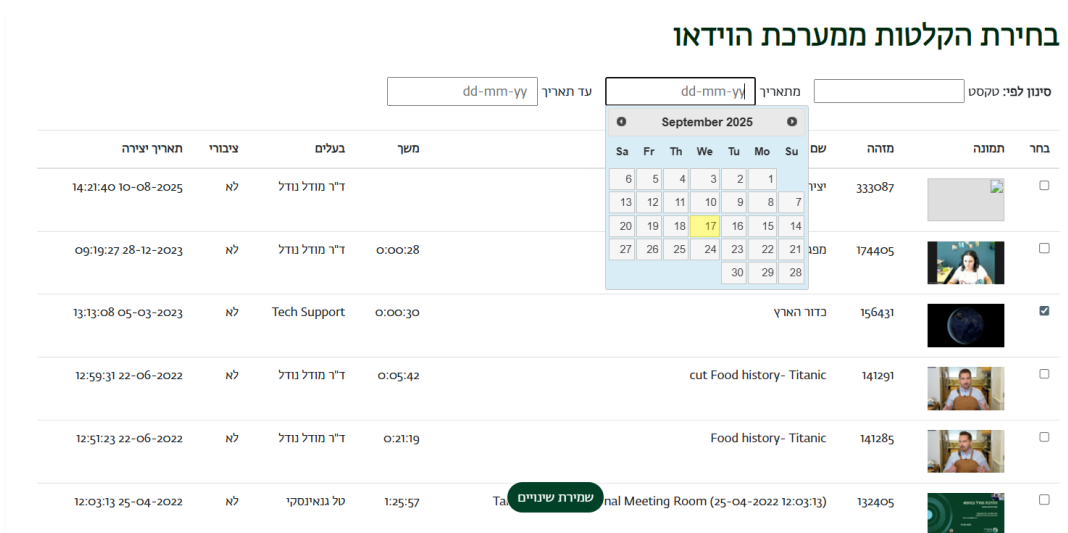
בחירת הקלטות ממערכת הוידאו

סינון לפי: טקסט
מתאריך dd-mm-yy
עד תאריך dd-mm-yy

September 2025

| Su | Mo | Tu | We | Th | Fr | Sa |
|---|---|---|---|---|---|---|
| | 1 | 2 | 3 | 4 | 5 | 6 |
| 7 | 8 | 9 | 10 | 11 | 12 | 13 |
| 14 | 15 | 16 | 17 | 18 | 19 | 20 |
| 21 | 22 | 23 | 24 | 25 | 26 | 27 |
| 28 | 29 | 30 | | | | |

| בחר | תמונה | מזהה | שם | משך | בעלים | ציבורי | תאריך יצירה |
|---|---|---|---|---|---|---|---|
| | | 333087 | יצי | | ד"ר מודל נודל | לא | 14:21:40 10-08-2025 |
| | | 174405 | מפג | 0:00:28 | ד"ר מודל נודל | לא | 09:19:27 28-12-2023 |
| | | 156431 | כדור הארץ | 0:00:30 | Tech Support | לא | 13:13:08 05-03-2023 |
| | | 141291 | cut Food history- Titanic | 0:05:42 | ד"ר מודל נודל | לא | 12:59:31 22-06-2022 |
| | | 141285 | Food history- Titanic | 0:21:19 | ד"ר מודל נודל | לא | 12:51:23 22-06-2022 |
| | | 132405 | Ta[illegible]nal Meeting Room (25-04-2022 12:03:13) | 1:25:57 | טל גנאינסקי | לא | 12:03:13 25-04-2022 |

שמירת שינויים